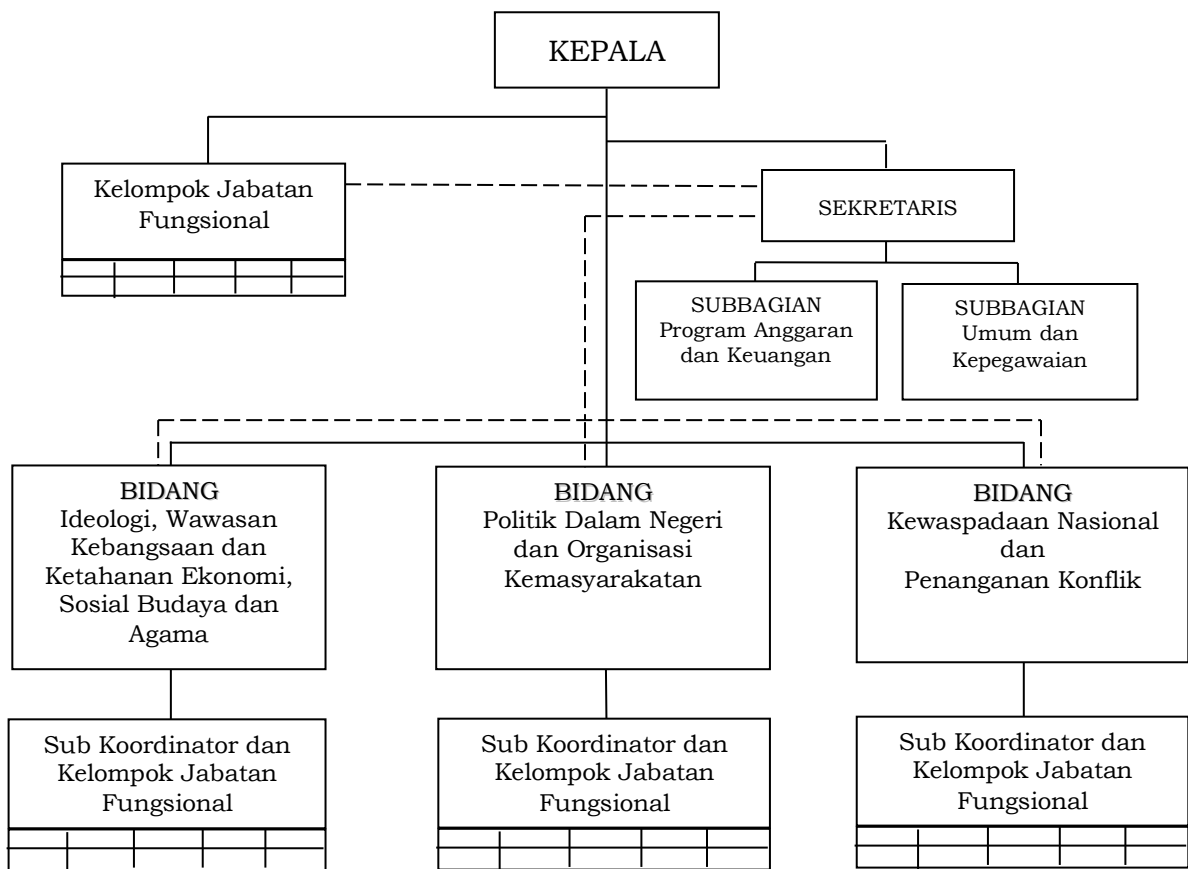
KEPALA

Kelompok Jabatan Fungsional

SEKRETARIS

SUBBAGIAN Program Anggaran dan Keuangan

SUBBAGIAN Umum dan Kepegawaian

BIDANG Ideologi, Wawasan Kebangsaan dan Ketahanan Ekonomi, Sosial Budaya dan Agama

BIDANG Politik Dalam Negeri dan Organisasi Kemasyarakatan

BIDANG Kewaspadaan Nasional dan Penanganan Konflik

Sub Koordinator dan Kelompok Jabatan Fungsional

Sub Koordinator dan Kelompok Jabatan Fungsional

Sub Koordinator dan Kelompok Jabatan Fungsional